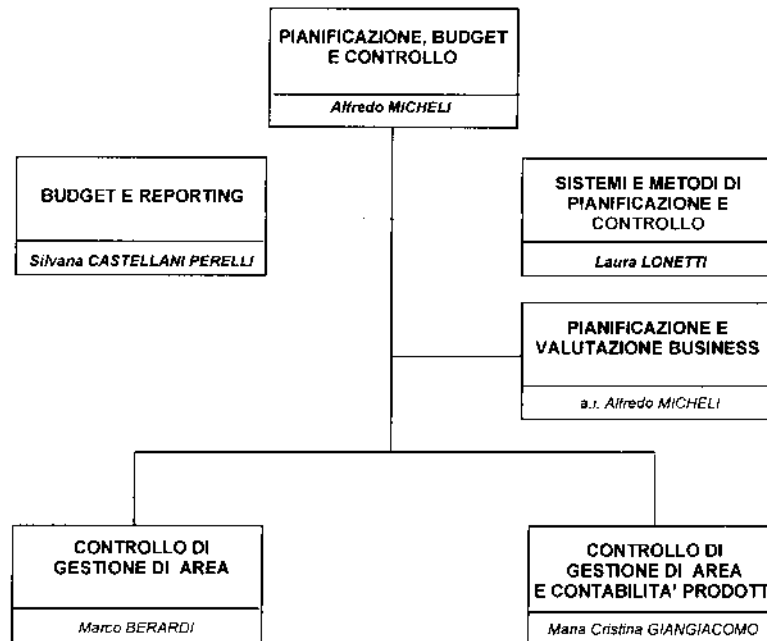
PIANIFICAZIONE, BUDGET E CONTROLLO

Alfredo MICHELI

BUDGET E REPORTING

Silvana CASTELLANI PERELLI

SISTEMI E METODI DI PIANIFICAZIONE E CONTROLLO

Laura LONETTI

PIANIFICAZIONE E VALUTAZIONE BUSINESS

a.i. Alfredo MICHELI

CONTROLLO DI GESTIONE DI AREA

Marco BERARDI

CONTROLLO DI GESTIONE DI AREA E CONTABILITA' PRODOTT

Maria Cristina GIANGIACOMO